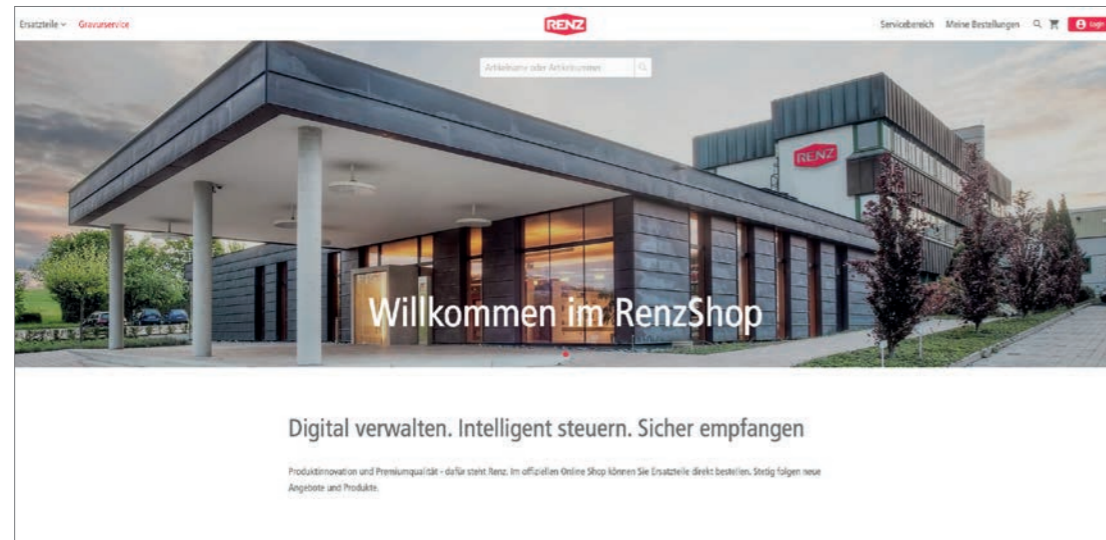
Ersatzteile ⌄ Gravurservice

RENZ

Servicebereich Meine Bestellungen Login

Artikelname oder Artikelnummer

RENZ

Willkommen im RenzShop

Digital verwalten. Intelligent steuern. Sicher empfangen

Produktinnovation und Premiumqualität - dafür steht Renz. Im offiziellen Online Shop können Sie Ersatzteile direkt bestellen. Stetig folgen neue Angebote und Produkte.